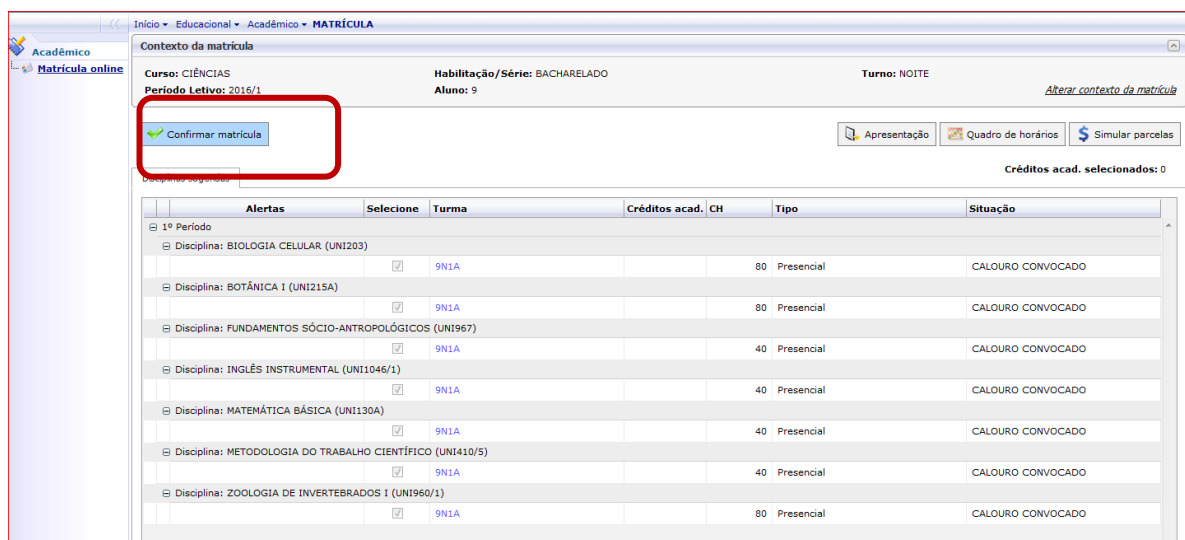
Início ▾ Educacional ▾ Acadêmico ▾ MATRÍCULA

Acadêmico
Matrícula online

Contexto da matrícula

Curso: CIÊNCIAS
Período Letivo: 2016/1
Habilitação/Série: BACHARELADO
Aluno: 9
Turno: NOITE
Alterar contexto da matrícula

Confirmar matrícula

Apresentação
Quadro de horários
Simular parcelas

Disciplinas sugeridas

Créditos acad. selecionados: 0

| Alertas | Selecione | Turma | Créditos acad. | CH | Tipo | Situação |
|---|---|---|---|---|---|---|
| ⊟ 1º Período | | | | | | |
| ⊟ Disciplina: BIOLOGIA CELULAR (UNI203) | | | | | | |
| | ☑ | 9N1A | | 80 | Presencial | CALOURO CONVOCADO |
| ⊟ Disciplina: BOTÂNICA I (UNI215A) | | | | | | |
| | ☑ | 9N1A | | 80 | Presencial | CALOURO CONVOCADO |
| ⊟ Disciplina: FUNDAMENTOS SÓCIO-ANTROPOLÓGICOS (UNI967) | | | | | | |
| | ☑ | 9N1A | | 40 | Presencial | CALOURO CONVOCADO |
| ⊟ Disciplina: INGLÊS INSTRUMENTAL (UNI1046/1) | | | | | | |
| | ☑ | 9N1A | | 40 | Presencial | CALOURO CONVOCADO |
| ⊟ Disciplina: MATEMÁTICA BÁSICA (UNI130A) | | | | | | |
| | ☑ | 9N1A | | 40 | Presencial | CALOURO CONVOCADO |
| ⊟ Disciplina: METODOLOGIA DO TRABALHO CIENTÍFICO (UNI410/5) | | | | | | |
| | ☑ | 9N1A | | 40 | Presencial | CALOURO CONVOCADO |
| ⊟ Disciplina: ZOOLOGIA DE INVERTEBRADOS I (UNI960/1) | | | | | | |
| | ☑ | 9N1A | | 80 | Presencial | CALOURO CONVOCADO |